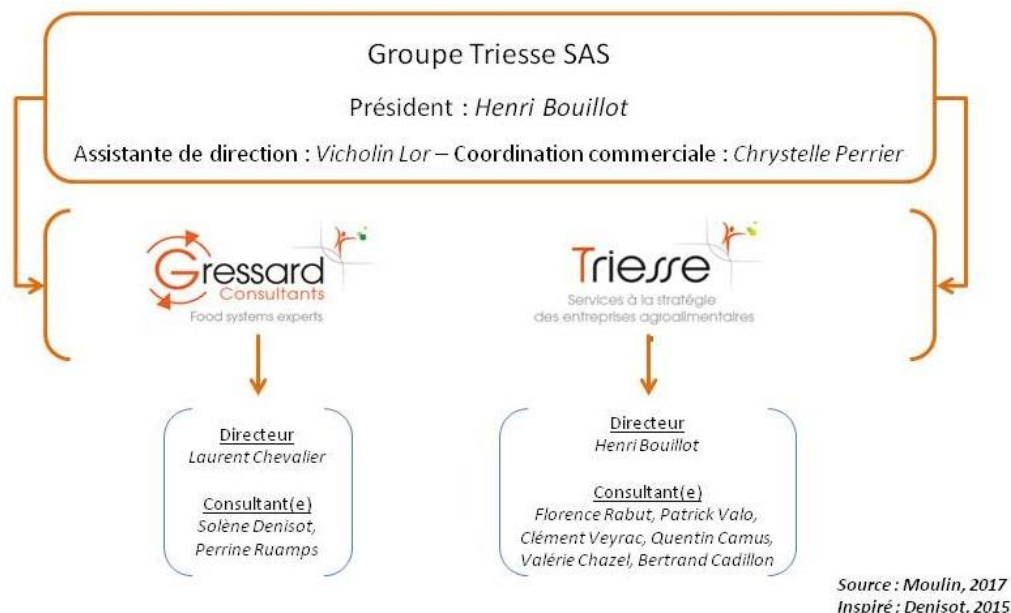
Groupe Triesse SAS

Président : *Henri Bouillot*

Assistante de direction : *Vicholin Lor* – Coordination commerciale : *Chrystelle Perrier*

Gressard
Consultants
Food systems experts

Triesse
Services à la stratégie des entreprises agroalimentaires

Directeur
*Laurent Chevalier*

Consultant(e)
*Solène Denisot, Perrine Ruamps*

Directeur
*Henri Bouillot*

Consultant(e)
*Florence Rabut, Patrick Valo, Clément Veyrac, Quentin Camus, Valérie Chazel, Bertrand Cadillon*

*Source : Moulin, 2017*
*Inspiré : Denisot, 2015*